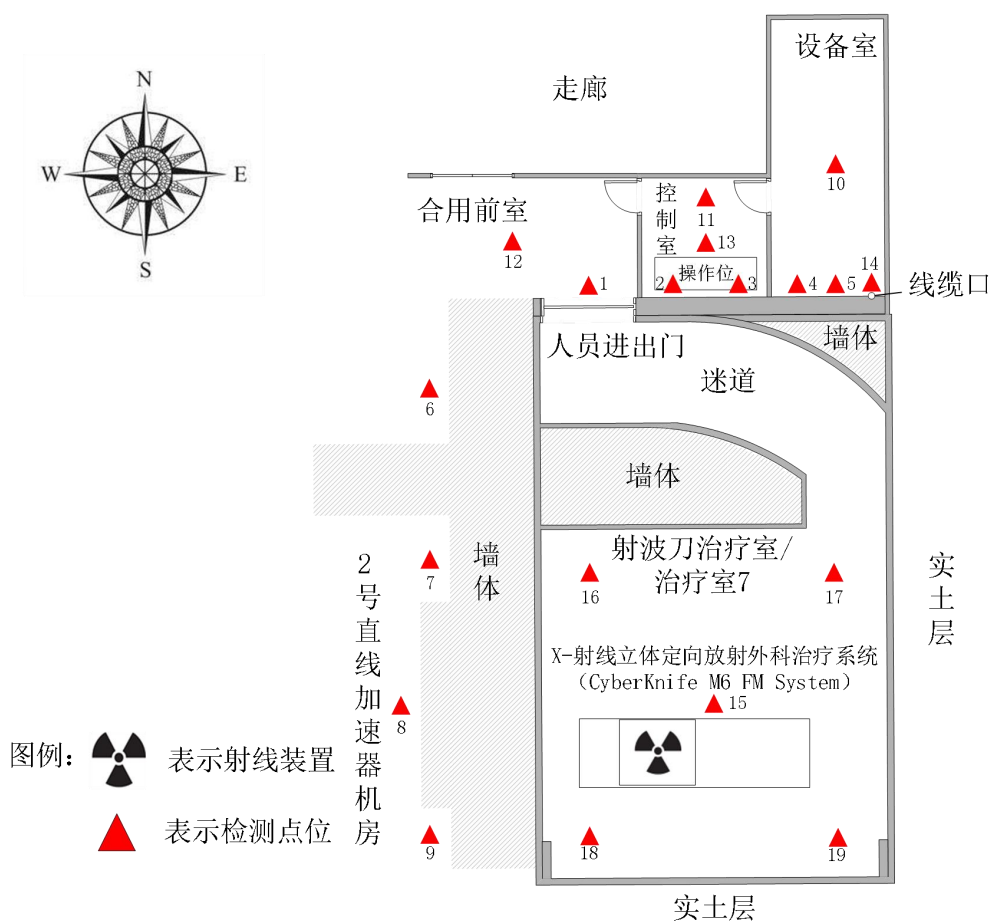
N
W
E
S

走廊

设备室

10

合用前室

控制室

11

13

12

操作位

1

2

3

4

5

14

线缆口

人员进出门

墙体

迷道

6

墙体

2号直线加速器机房

7

墙体

射波刀治疗室/治疗室7

16

17

实土层

X-射线立体定向放射外科治疗系统
（CyberKnife M6 FM System）

15

8

图例：

表示射线装置

表示检测点位

9

18

19

实土层